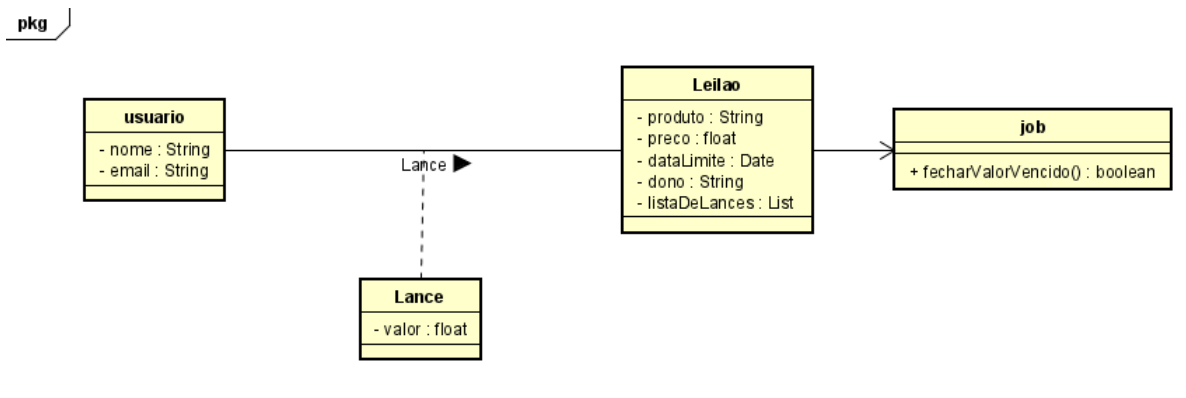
pkg

usuario
- nome : String
- email : String

Lance ▶

Leilao
- produto : String
- preco : float
- dataLimite : Date
- dono : String
- listaDeLances : List

job
+ fecharValorVencido() : boolean

Lance
- valor : float